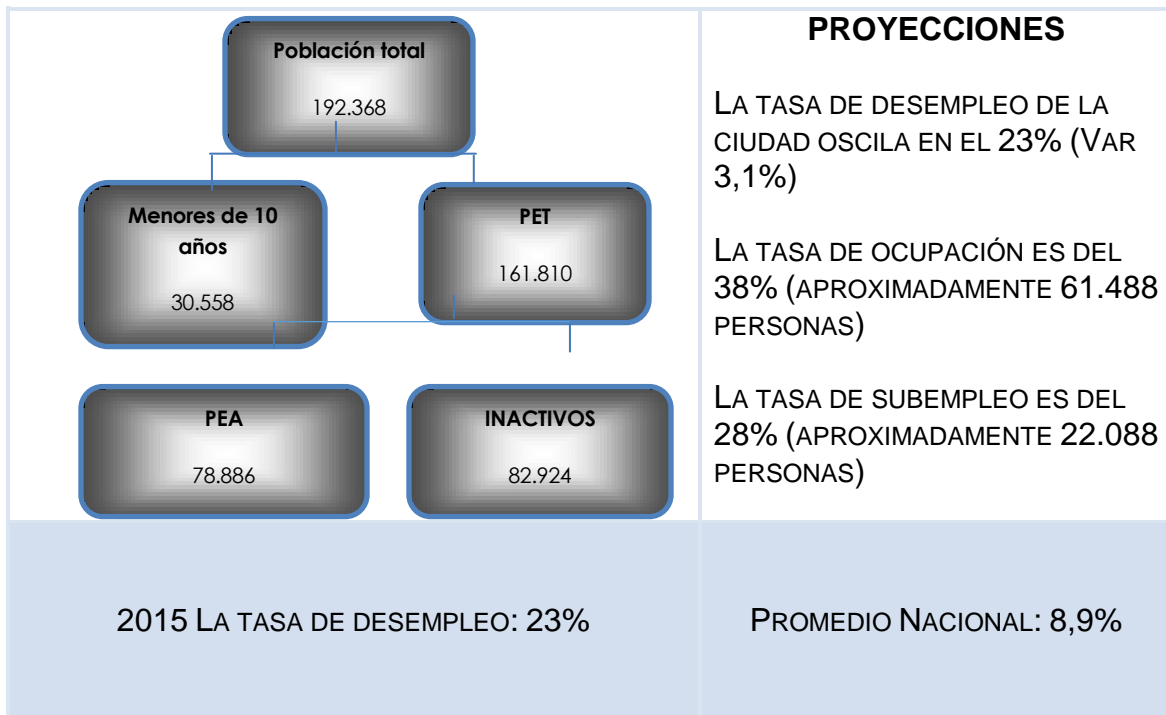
Población total
192.368

Menores de 10 años
30.558

PET
161.810

PEA
78.886

INACTIVOS
82.924

PROYECCIONES

LA TASA DE DESEMPLEO DE LA CIUDAD OSCILA EN EL 23% (VAR 3,1%)

LA TASA DE OCUPACIÓN ES DEL 38% (APROXIMADAMENTE 61.488 PERSONAS)

LA TASA DE SUBEMPLEO ES DEL 28% (APROXIMADAMENTE 22.088 PERSONAS)

2015 LA TASA DE DESEMPLEO: 23%

PROMEDIO NACIONAL: 8,9%